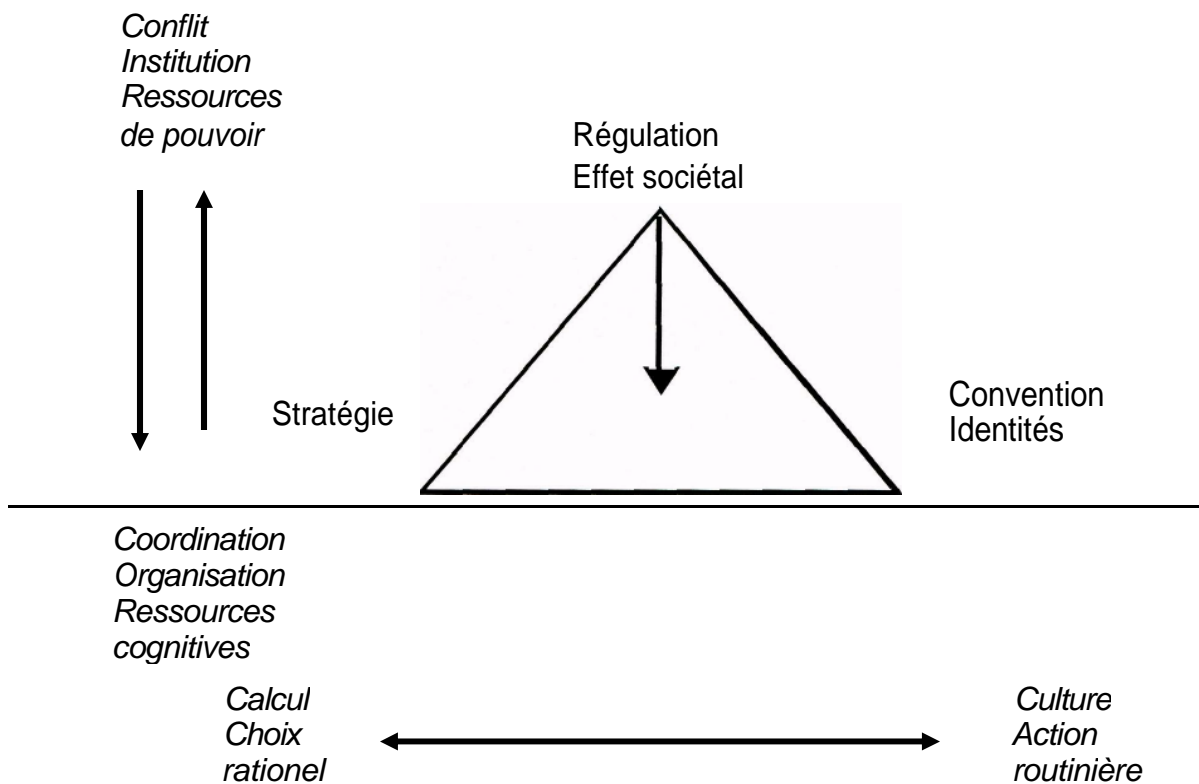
Conflit
Institution
Ressources
de pouvoir

Régulation
Effet sociétal

Stratégie

Convention
Identités

Coordination
Organisation
Ressources
cognitives

Calcul
Choix
rationel

Culture
Action
routinière